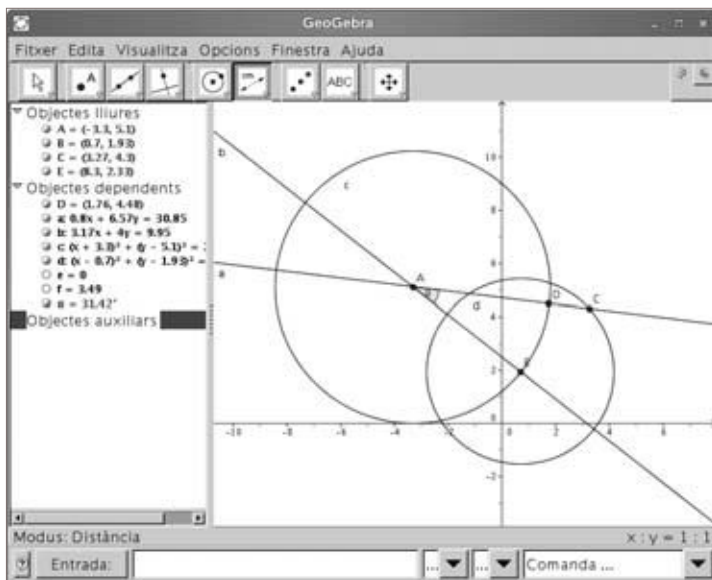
GeoGebra

Fitxer Edita Visualitza Opcions Finestra Ajuda

ABC

Objectes lliures
A = (-3.3, 5.1)
B = (0.7, 1.93)
C = (3.27, 4.3)
E = (8.3, 2.33)
Objectes dependents
D = (1.76, 4.48)
a: 0.8x + 6.57y = 30.85
b: 3.17x + 4y = 9.95
c: (x + 3.3)² + (y − 5.1)² = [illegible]
d: (x − 0.7)² + (y − 1.93)² = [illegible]
e = 0
f = 3.49
α = 31.42°
Objectes auxiliars

b
c
a
A
α
d
D
C
B

10
8
6
4
2
0
-2
-4
-10
-8
-6
-4
-2
2
4
6
8

Modus: Distància
x : y = 1 : 1

Entrada:
Comanda ...